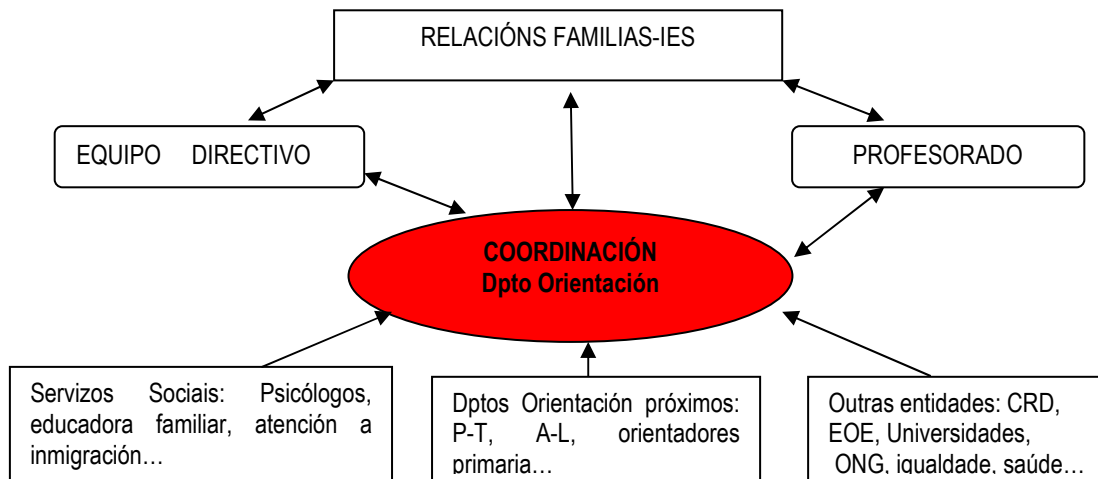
RELACIÓNS FAMILIAS-IES

EQUIPO DIRECTIVO

PROFESORADO

COORDINACIÓN
Dpto Orientación

Servizos Sociais: Psicólogos, educadora familiar, atención a inmigración…

Dptos Orientación próximos: P-T, A-L, orientadores primaria…

Outras entidades: CRD, EOE, Universidades, ONG, igualdade, saúde…